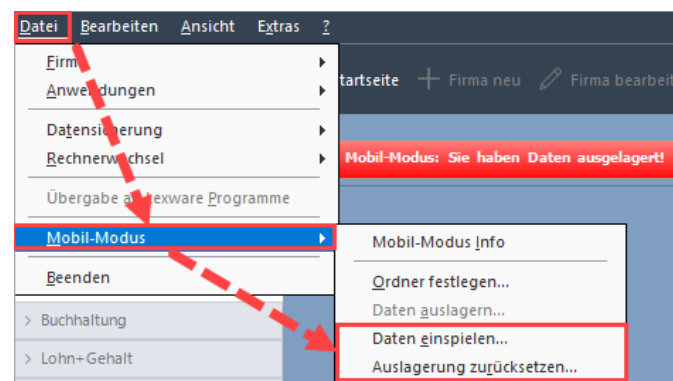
Datei Bearbeiten Ansicht Extras ?

Firm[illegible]
Anwe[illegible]dungen
Datensi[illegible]herung
Rechnerw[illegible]chsel
Übergabe a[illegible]lexware Programme
Mobil-Modus
Beenden

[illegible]tartseite
Firma neu
Firma bearbeit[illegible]

Mobil-Modus: Sie haben Daten ausgelagert!

Mobil-Modus Info
Ordner festlegen...
Daten auslagern...
Daten einspielen...
Auslagerung zurücksetzen...

Buchhaltung
Lohn+Gehalt